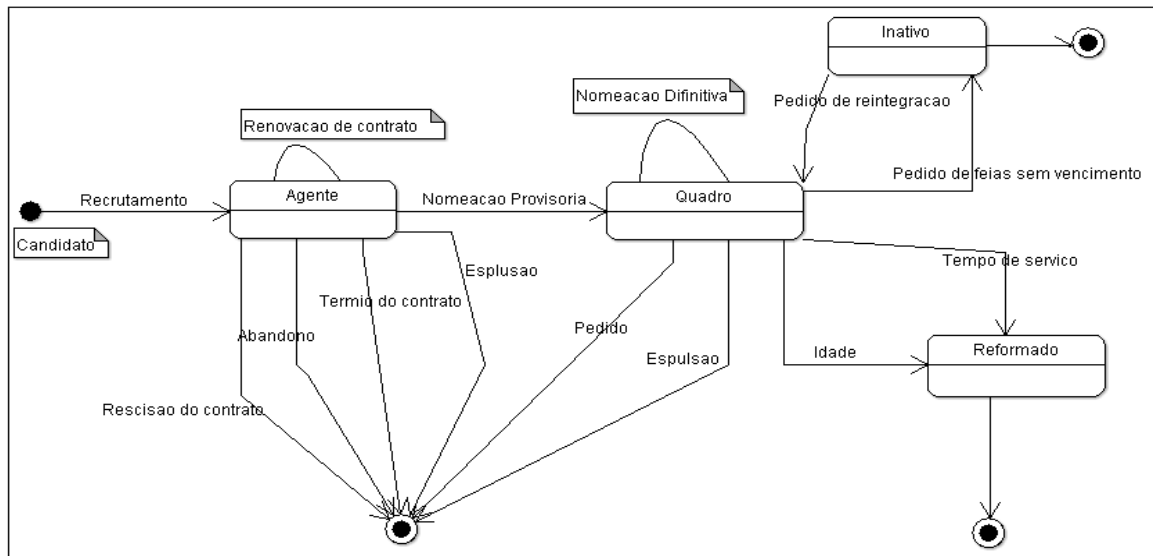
Inativo

Nomeacao Difinitiva

Pedido de reintegracao

Renovacao de contrato

Pedido de feias sem vencimento

Recrutamento

Agente

Nomeacao Provisoria

Quadro

Candidato

Esplusao

Tempo de servico

Termio do contrato

Abandono

Pedido

Espulsao

Idade

Reformado

Rescisao do contrato